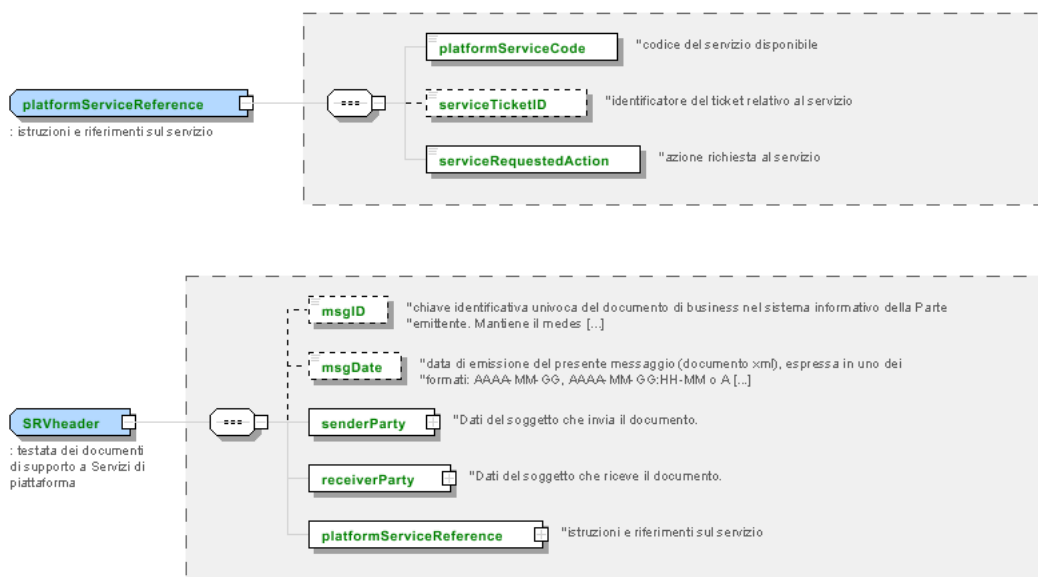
platformServiceReference
: istruzioni e riferimenti sul servizio

platformServiceCode
"codice del servizio disponibile

serviceTicketID
"identificatore del ticket relativo al servizio

serviceRequestedAction
"azione richiesta al servizio

SRVheader
: testata dei documenti di supporto a Servizi di piattaforma

msgID
"chiave identificativa univoca del documento di business nel sistema informativo della Parte "emittente. Mantiene il medes [...]

msgDate
"data di emissione del presente messaggio (documento xml), espressa in uno dei "formati: AAAA-MM-GG, AAAA-MM-GG:HH-MM o A [...]

senderParty
"Dati del soggetto che invia il documento.

receiverParty
"Dati del soggetto che riceve il documento.

platformServiceReference
"istruzioni e riferimenti sul servizio